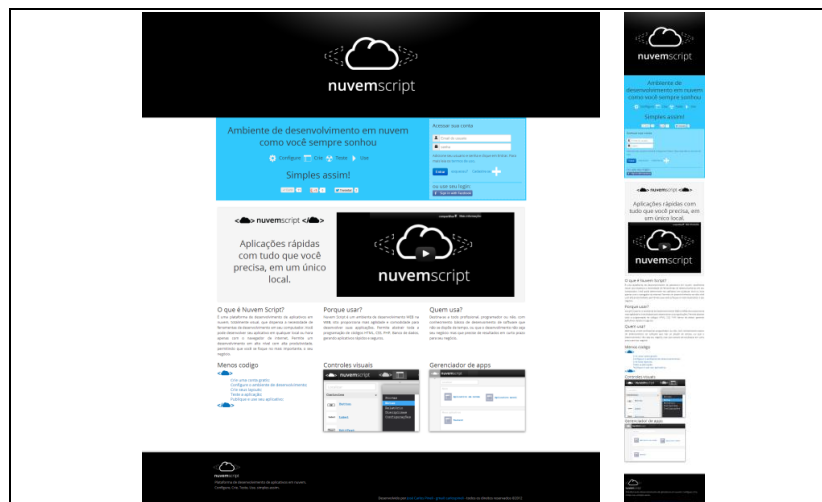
nuvemscript

Ambiente de desenvolvimento em nuvem como você sempre sonhou

Configure Crie Teste Use

Simples assim!

Acesse sua conta

Entrar

ou use seu login:

nuvemscript

Aplicações rápidas com tudo que você precisa, em um único local.

nuvemscript

O que é Nuvem Script?

Porque usar?

Quem usa?

Menos codigo

Controles visuais

Gerenciador de apps

nuvemscript

nuvemscript

Ambiente de desenvolvimento em nuvem como você sempre sonhou

Simples assim!

nuvemscript

Aplicações rápidas com tudo que você precisa, em um único local.

nuvemscript

O que é Nuvem Script?

Porque usar?

Quem usa?

Menos codigo

Controles visuais

Gerenciador de apps

nuvemscript